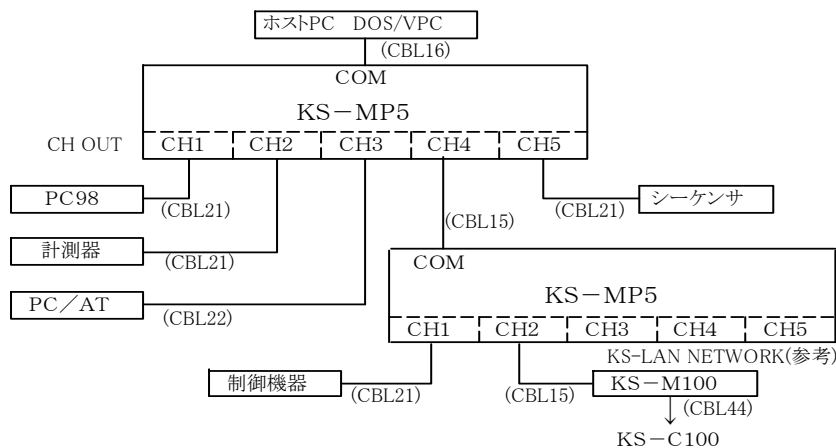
ホストPC DOS/VPC
(CBL16)
COM
KS－MP5
CH OUT
CH1 CH2 CH3 CH4 CH5
PC98
(CBL21)
計測器
(CBL21)
PC／AT
(CBL22)
(CBL15)
(CBL21)
シーケンサ
COM
KS－MP5
CH1 CH2 CH3 CH4 CH5
KS-LAN NETWORK(参考)
制御機器
(CBL21)
(CBL15)
KS－M100
(CBL44)
KS－C100